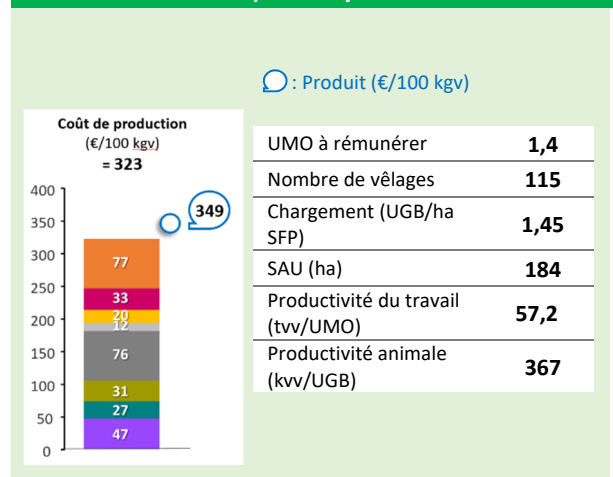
: Produit (€/100 kgv)

Coût de production
(€/100 kgv)
= 323

400
350
300
250
200
150
100
50
0

349

77
33
20
12
76
31
27
47

| UMO à rémunérer | 1,4 |
|---|---|
| Nombre de vêlages | 115 |
| Chargement (UGB/ha SFP) | 1,45 |
| SAU (ha) | 184 |
| Productivité du travail (tvv/UMO) | 57,2 |
| Productivité animale (kvv/UGB) | 367 |